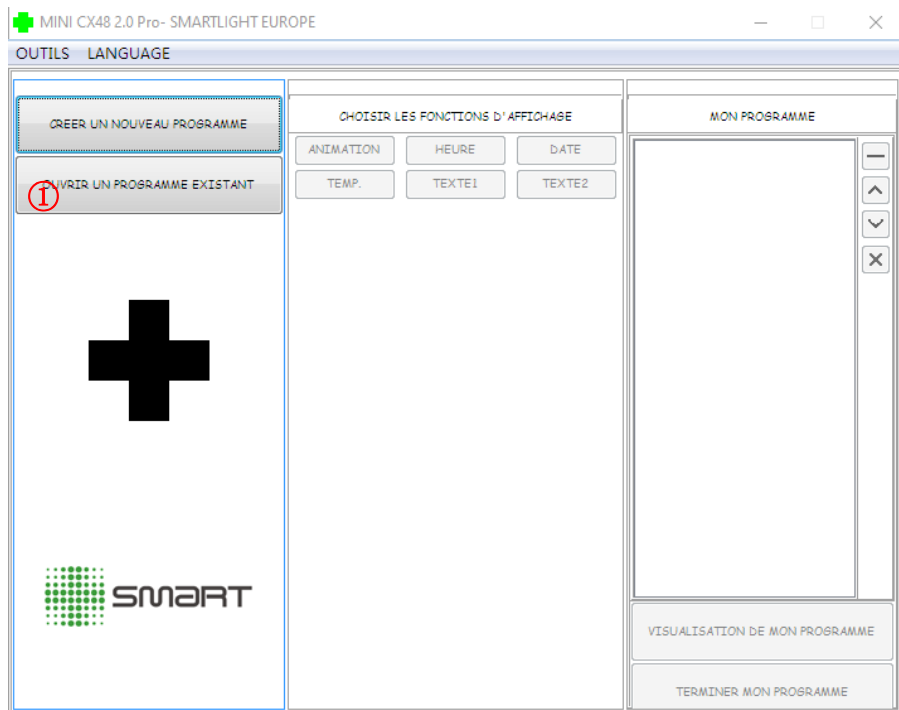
MINI CX48 2.0 Pro- SMARTLIGHT EUROPE

OUTILS LANGUAGE

CREER UN NOUVEAU PROGRAMME

OUVRIR UN PROGRAMME EXISTANT

1

CHOISIR LES FONCTIONS D' AFFICHAGE

ANIMATION HEURE DATE

TEMP. TEXTE1 TEXTE2

MON PROGRAMME

SMART

VISUALISATION DE MON PROGRAMME

TERMINER MON PROGRAMME